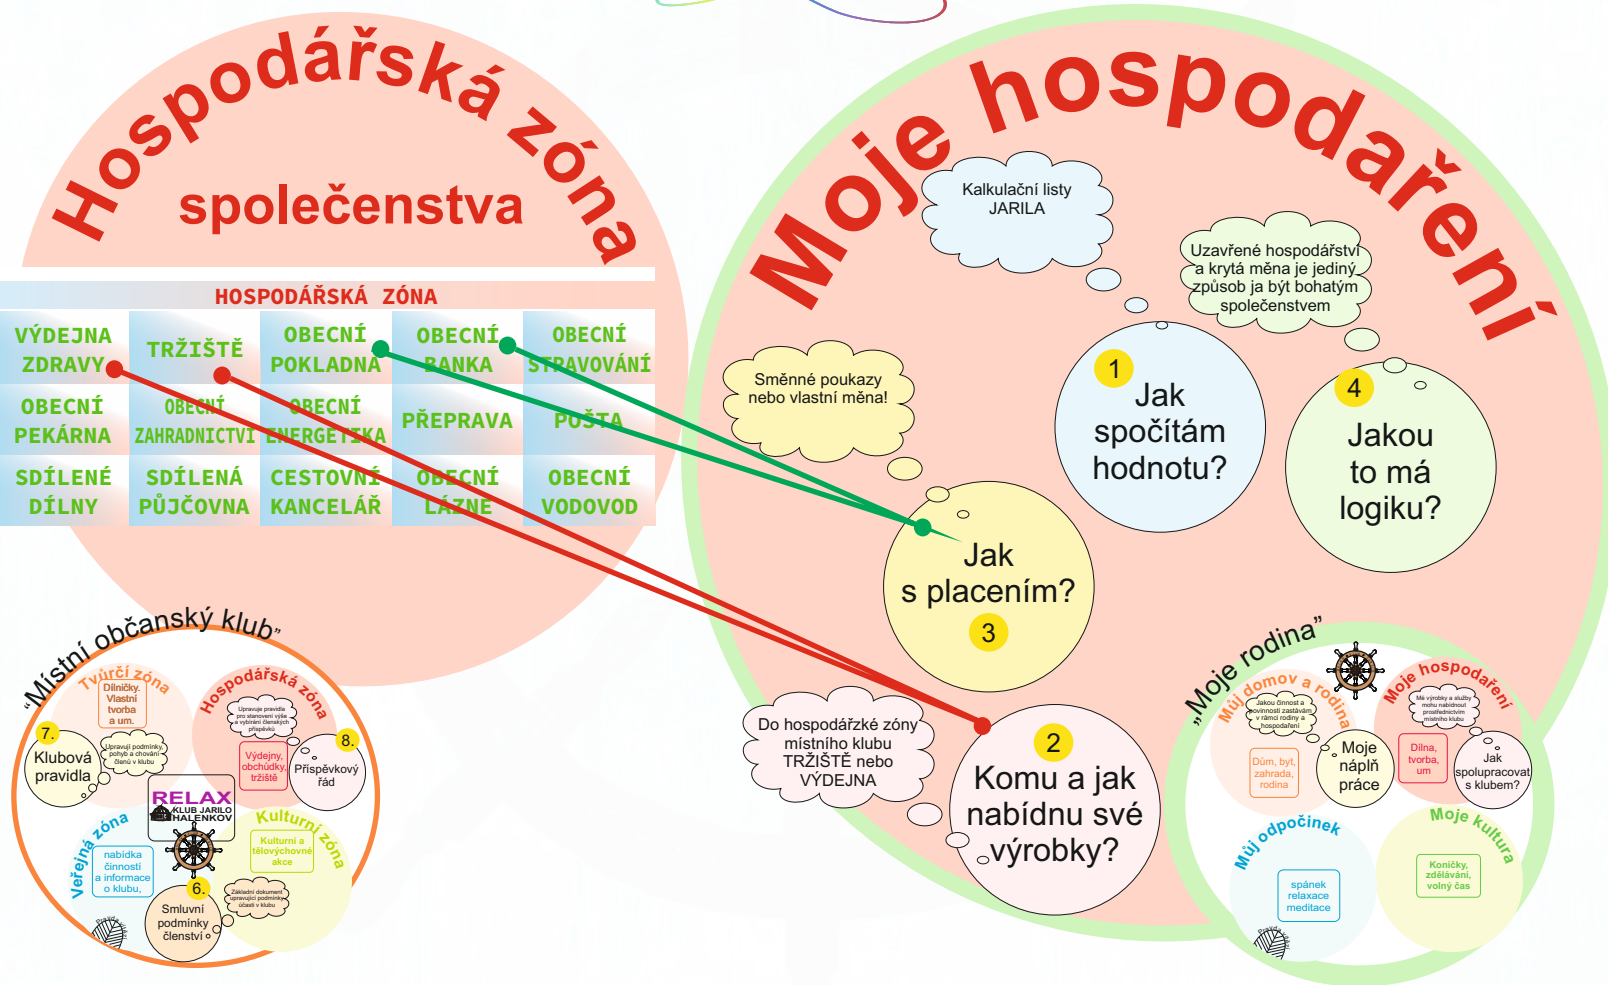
Hospodářská zóna

společenstva

HOSPODÁŘSKÁ ZÓNA

| VÝDEJNA ZDRAVY | TRŽIŠTĚ | OBECNÍ POKLADNA | OBECNÍ BANKA | OBECNÍ STRAVOVÁNÍ |
|---|---|---|---|---|
| OBECNÍ PEKÁRNA | OBECNÍ ZAHRADNICTVÍ | OBECNÍ ENERGETIKA | PŘEPRAVA | POŠTA |
| SDÍLENÉ DÍLNY | SDÍLENÁ PŮJČOVNA | CESTOVNÍ KANCELÁŘ | OBECNÍ LÁZNĚ | OBECNÍ VODOVOD |

Moje hospodaření

Kalkulační listy JARILA

Uzavřené hospodářství a krytá měna je jediný způsob ja být bohatým společenstvem

Směnné poukazy nebo vlastní měna!

1 Jak spočítám hodnotu?

4 Jakou to má logiku?

Jak s placením? 3

Do hospodářské zóny místního klubu TRŽIŠTĚ nebo VÝDEJNA

2 Komu a jak nabídnu své výrobky?

„Místní občanský klub"

Tvůrčí zóna

Dílničky. Vlastní tvorba a um.

Hospodářská zóna

Upravuje pravidla pro stanovení výše a vybírání členských příspěvků

Upravují podmínky, pohyb a chování členů v klubu

7. Klubová pravidla

Výdejny, obchůdky, tržiště

8. Příspěvkový řád

RELAX KLUB JARILO HALENKOV

Kulturní zóna

Kulturní a tělovýchovné akce

Veřejná zóna

nabídka činností a informace o klubu,

Základní dokument upravující podmínky účasti v klubu

6. Smluvní podmínky členství

„Moje rodina"

Můj domov a rodina

Jakou činnost a povinnosti zastávám v rámci rodiny a hospodaření

Dům, byt, zahrada, rodina

Moje náplň práce

Moje hospodaření

Mé výrobky a služby mohu nabídnout prostřednictvím místního klubu

Dílna, tvorba, um

Jak spolupracovat s klubem?

Můj odpočinek

spánek relaxace meditace

Moje kultura

Koníčky, zdělávání, volný čas